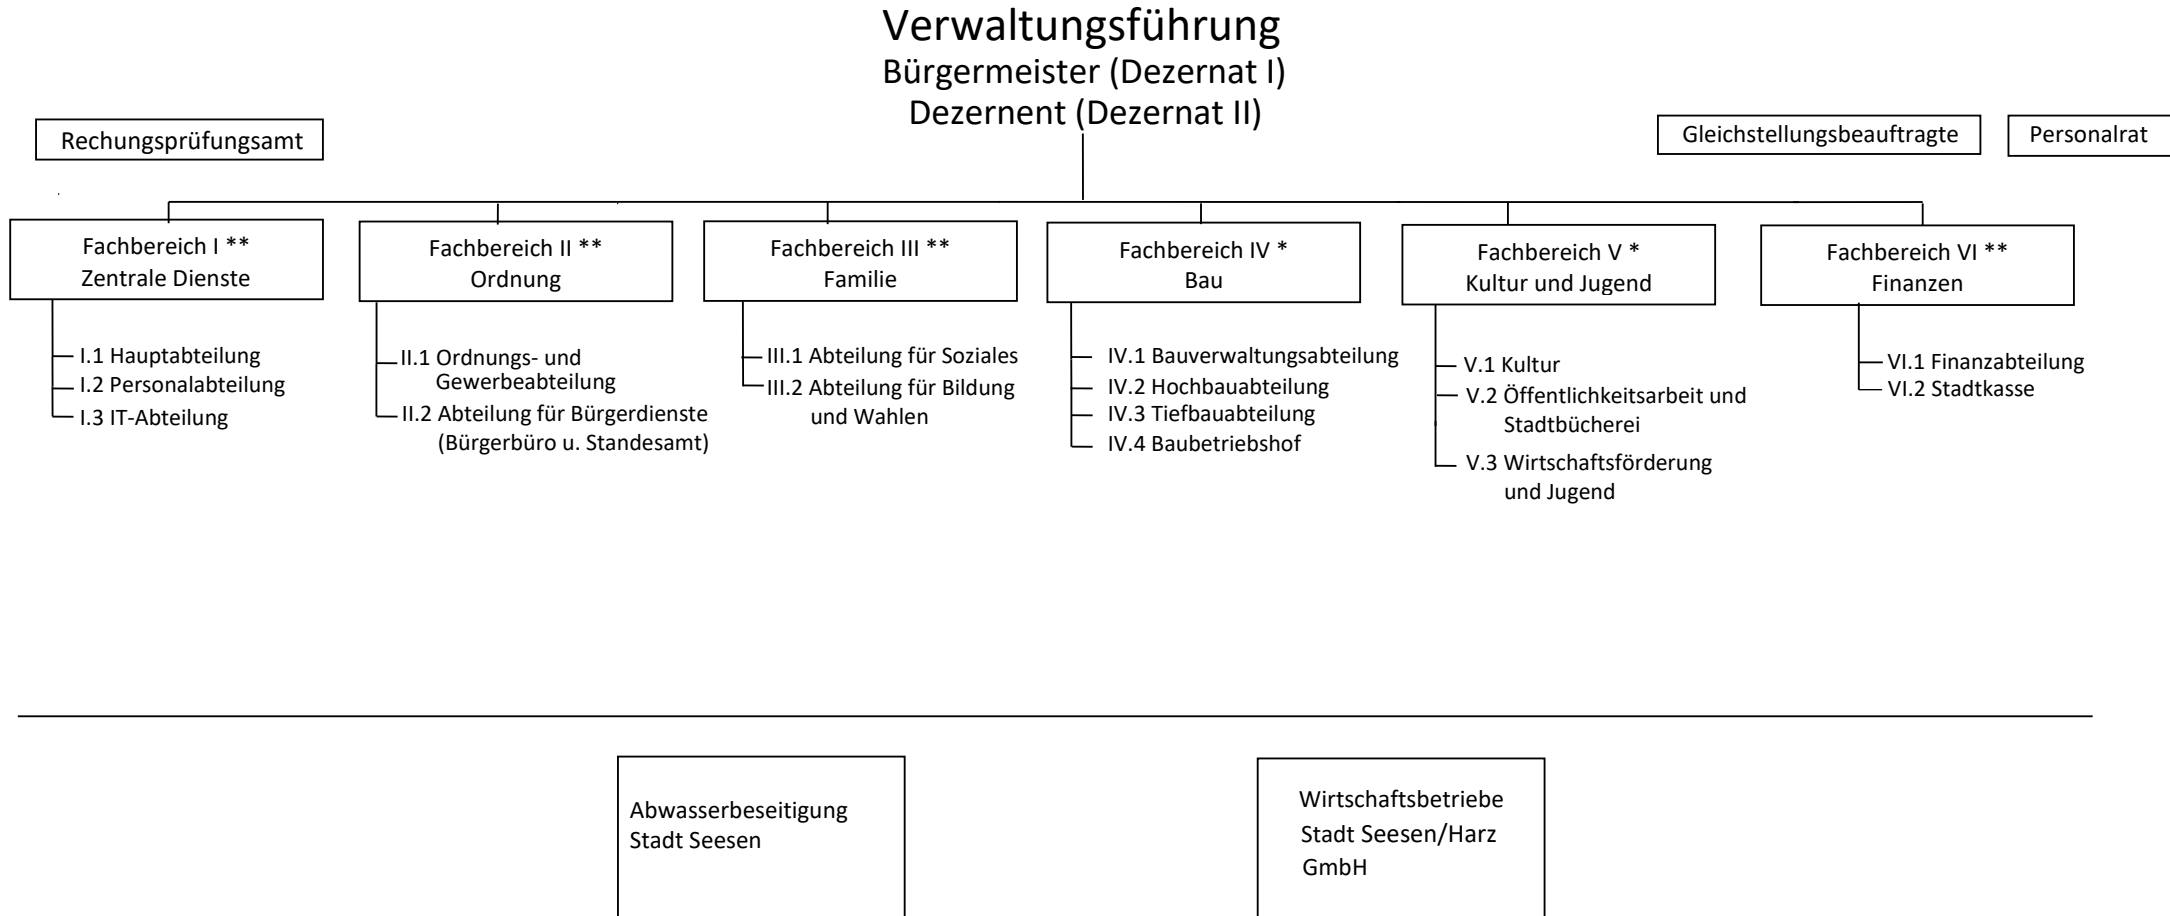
Verwaltungsführung
Bürgermeister (Dezernat I)
Dezernent (Dezernat II)

Rechungsprüfungsamt

Gleichstellungsbeauftragte

Personalrat

Fachbereich I **
Zentrale Dienste

I.1 Hauptabteilung
I.2 Personalabteilung
I.3 IT-Abteilung

Fachbereich II **
Ordnung

II.1 Ordnungs- und Gewerbeabteilung
II.2 Abteilung für Bürgerdienste (Bürgerbüro u. Standesamt)

Fachbereich III **
Familie

III.1 Abteilung für Soziales
III.2 Abteilung für Bildung und Wahlen

Fachbereich IV *
Bau

IV.1 Bauverwaltungsabteilung
IV.2 Hochbauabteilung
IV.3 Tiefbauabteilung
IV.4 Baubetriebshof

Fachbereich V *
Kultur und Jugend

V.1 Kultur
V.2 Öffentlichkeitsarbeit und Stadtbücherei
V.3 Wirtschaftsförderung und Jugend

Fachbereich VI **
Finanzen

VI.1 Finanzabteilung
VI.2 Stadtkasse

Abwasserbeseitigung Stadt Seesen

Wirtschaftsbetriebe Stadt Seesen/Harz GmbH